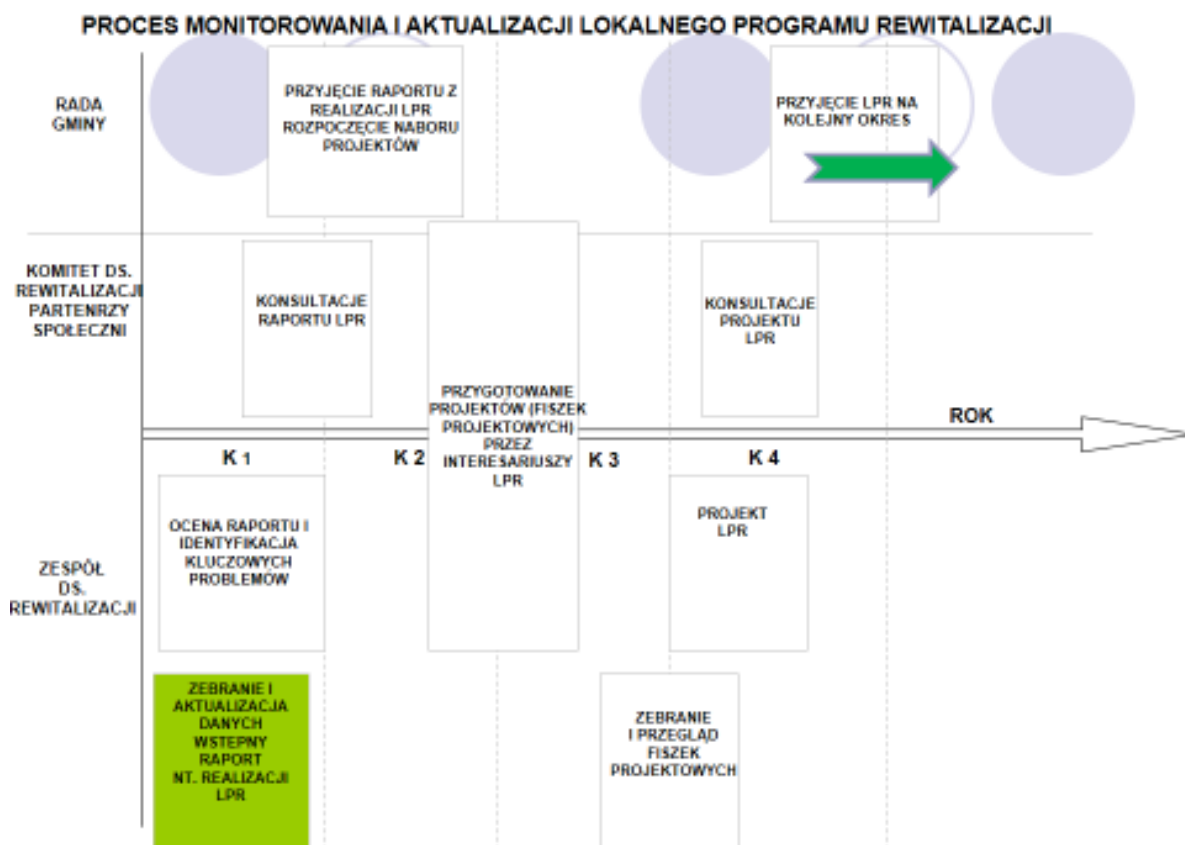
PROCES MONITOROWANIA I AKTUALIZACJI LOKALNEGO PROGRAMU REWITALIZACJI

RADA GMINY

PRZYJĘCIE RAPORTU Z REALIZACJI LPR ROZPOCZĘCIE NABORU PROJEKTÓW

PRZYJĘCIE LPR NA KOLEJNY OKRES

KOMITET DS. REWITALIZACJI PARTENRZY SPOŁECZNI

KONSULTACJE RAPORTU LPR

PRZYGOTOWANIE PROJEKTÓW (FISZEK PROJEKTOWYCH) PRZEZ INTERESARIUSZY LPR

KONSULTACJE PROJEKTU LPR

ROK

K 1

K 2

K 3

K 4

ZESPÓŁ DS. REWITALIZACJI

OCENA RAPORTU I IDENTYFIKACJA KLUCZOWYCH PROBLEMÓW

PROJEKT LPR

ZEBRANIE I AKTUALIZACJA DANYCH WSTEPNY RAPORT NT. REALIZACJI LPR

ZEBRANIE I PRZEGLĄD FISZEK PROJEKTOWYCH